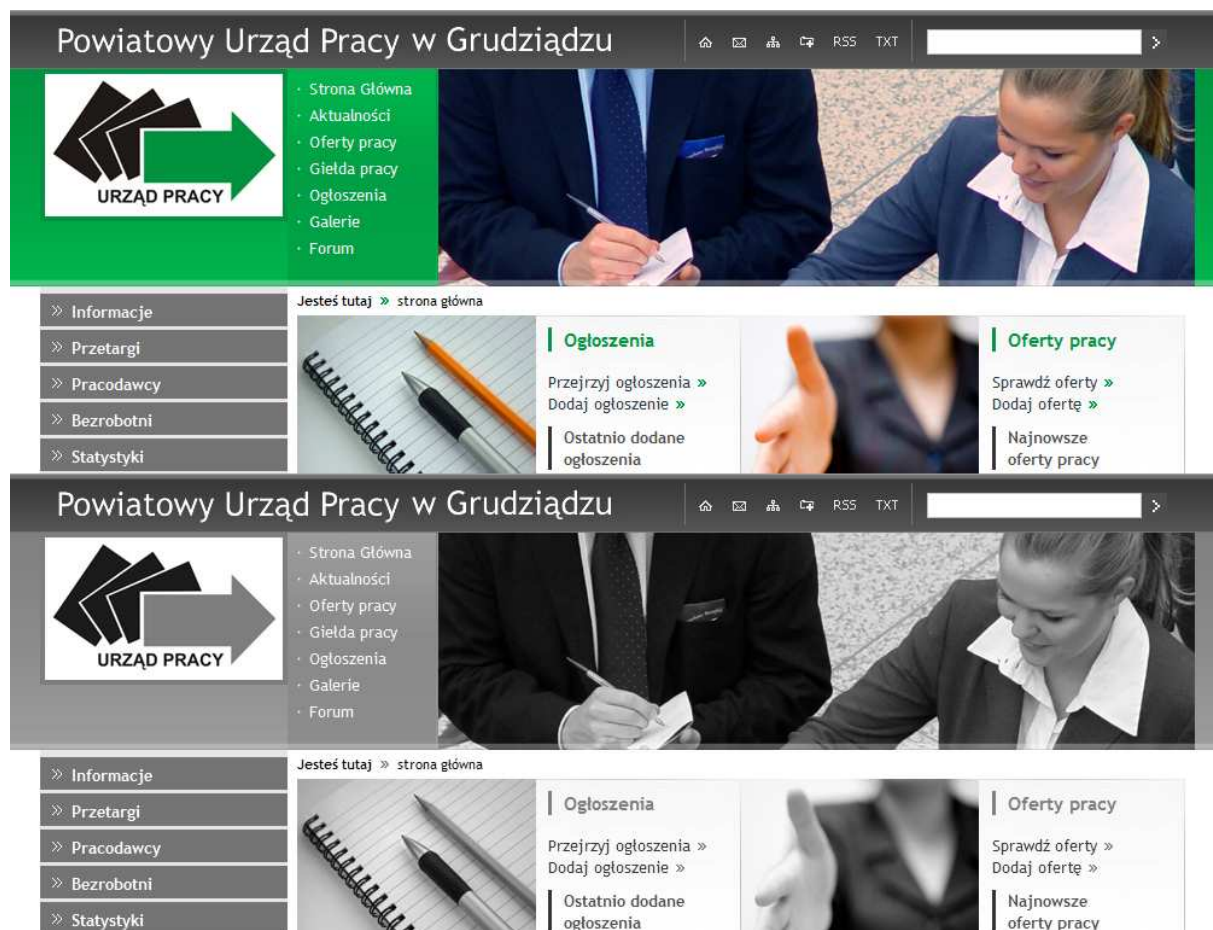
Powiatowy Urząd Pracy w Grudziądzu

RSS TXT

URZĄD PRACY

· Strona Główna
· Aktualności
· Oferty pracy
· Giełda pracy
· Ogłoszenia
· Galerie
· Forum

» Informacje
» Przetargi
» Pracodawcy
» Bezrobotni
» Statystyki

Jesteś tutaj » strona główna

Ogłoszenia

Przejrzyj ogłoszenia »
Dodaj ogłoszenie »

Ostatnio dodane ogłoszenia

Oferty pracy

Sprawdź oferty »
Dodaj ofertę »

Najnowsze oferty pracy

Powiatowy Urząd Pracy w Grudziądzu

RSS TXT

URZĄD PRACY

· Strona Główna
· Aktualności
· Oferty pracy
· Giełda pracy
· Ogłoszenia
· Galerie
· Forum

» Informacje
» Przetargi
» Pracodawcy
» Bezrobotni
» Statystyki

Jesteś tutaj » strona główna

Ogłoszenia

Przejrzyj ogłoszenia »
Dodaj ogłoszenie »

Ostatnio dodane ogłoszenia

Oferty pracy

Sprawdź oferty »
Dodaj ofertę »

Najnowsze oferty pracy